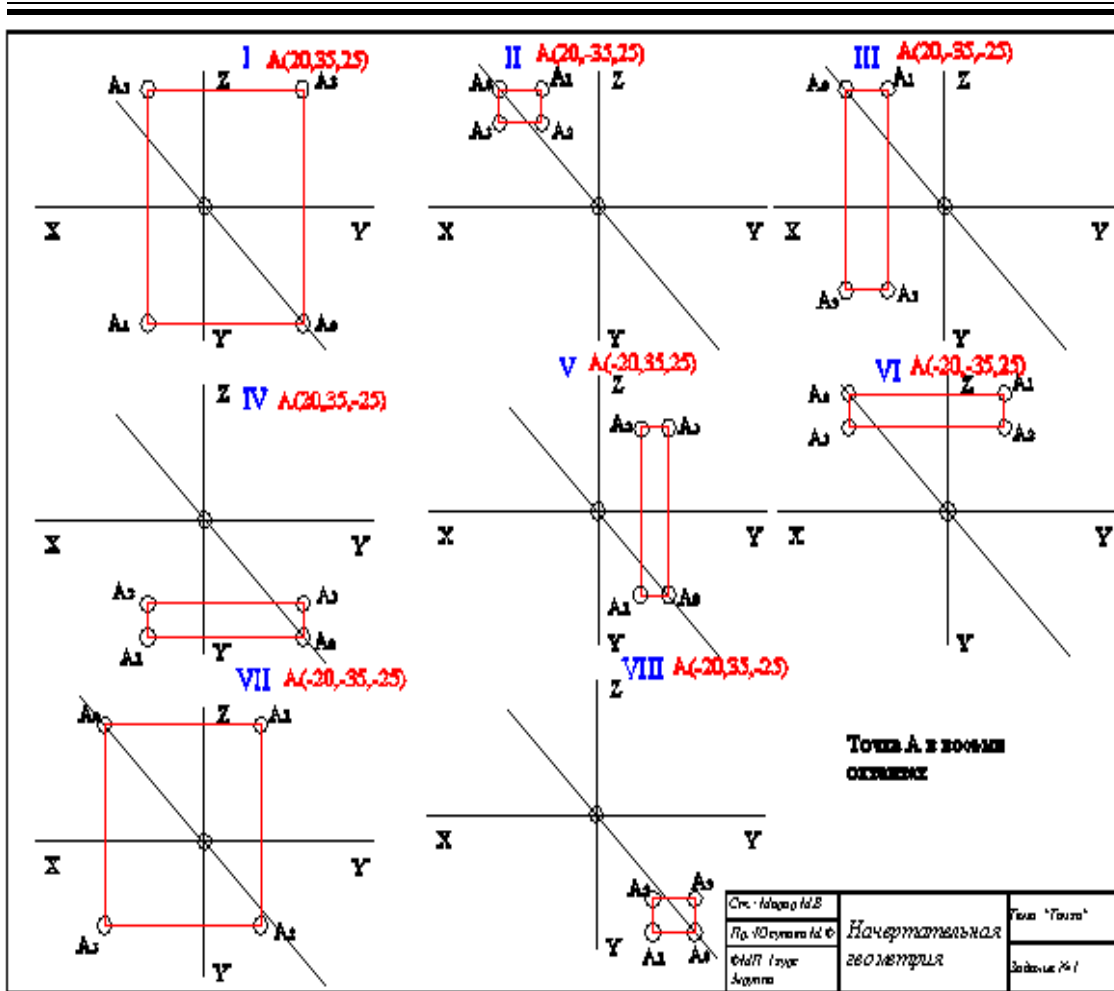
I A(20,35,25)

A₃ Z A₃

X Y

A₁ Y A₀

II A(20,-35,25)

A₀ A₁ Z

A₃ A₂

X Y

Y

III A(20,-35,-25)

A₀ A₁ Z

X Y

A₃ A₁

Y

IV A(20,35,-25)

Z

X Y

A₃ A₃

A₁ Y A₀

V A(-20,35,25)

Z

A₃ A₃

X Y

A₁ A₀

Y

VI A(-20,-35,25)

A₀ Z A₁

A₃ A₂

X Y

Y

VII A(-20,-35,-25)

A₀ Z A₁

X Y

A₃ A₂

Y

VIII A(-20,35,-25)

Z

X Y

A₀ A₃

Y A₁ A₀

Точка А в восьми октантах

| Ст. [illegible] | Начертательная геометрия | Тема "Точка" |
|---|---|---|
| Пр. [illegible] | | Задание №1 |
| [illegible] группа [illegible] | | |